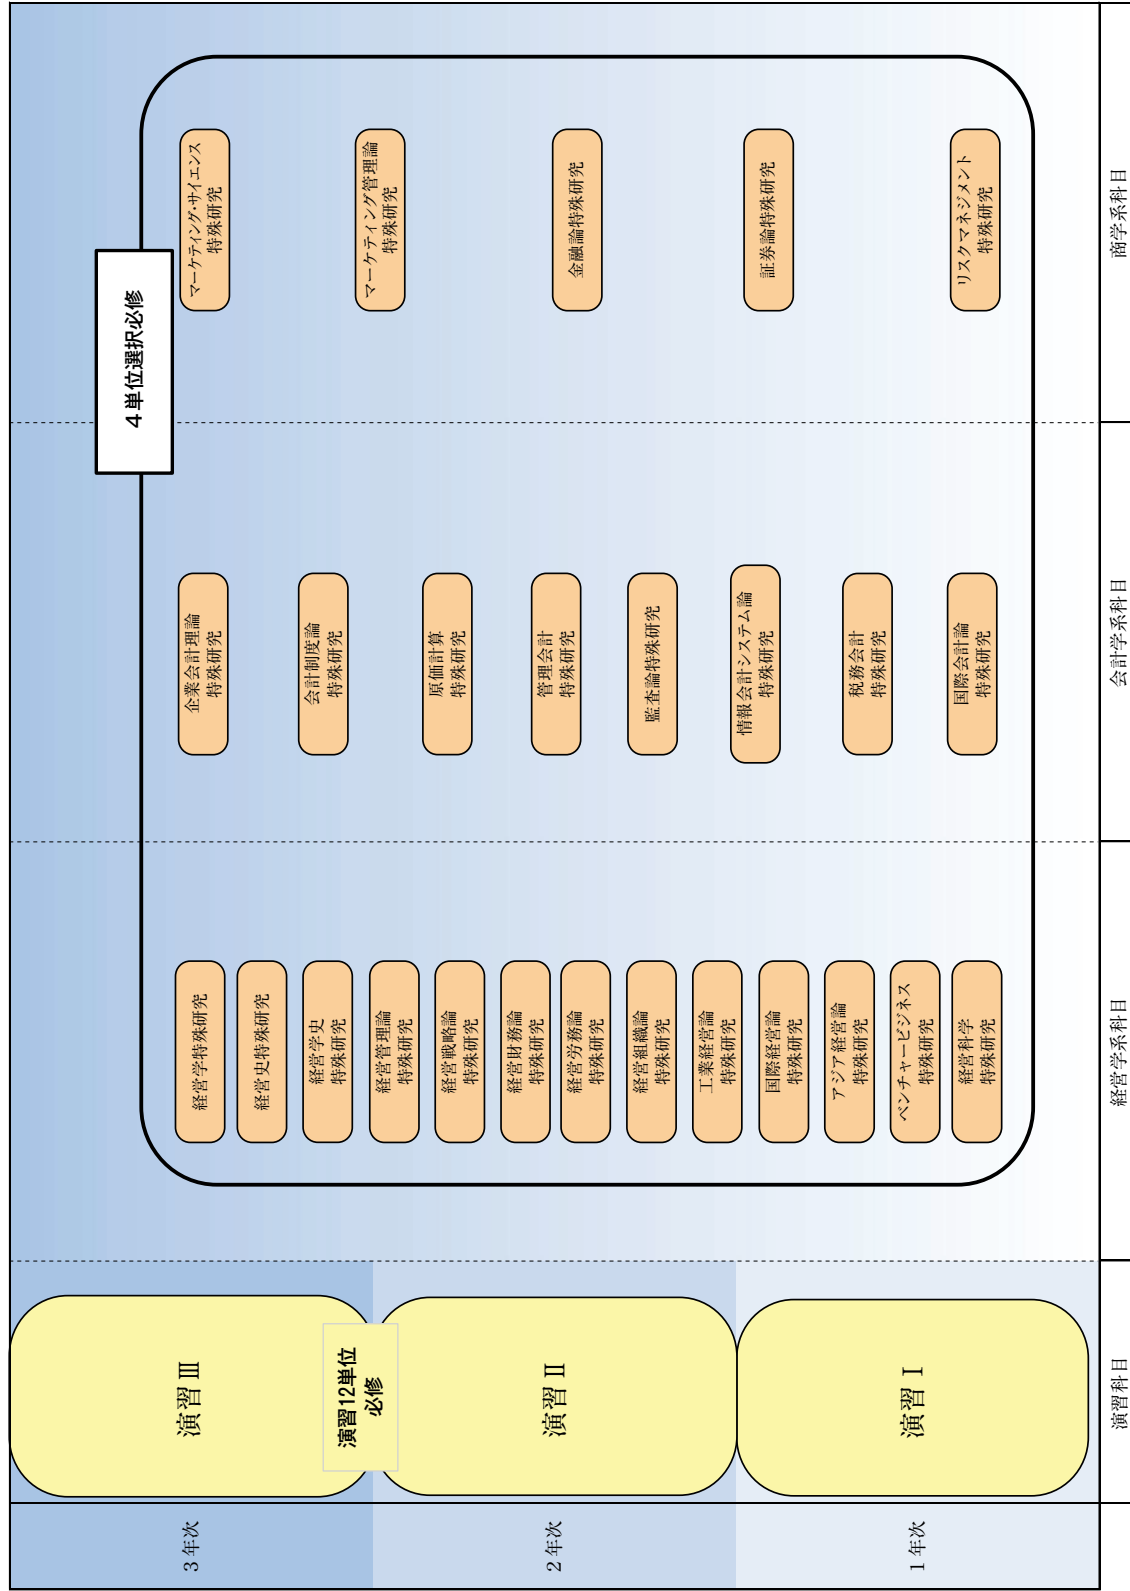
| | 演習科目 | 経営学系科目 | 会計学系科目 | 商学系科目 |
|---|---|---|---|---|
| 3年次 | 演習 Ⅲ | | | |
| 2年次 | 演習 Ⅱ | | | |
| 1年次 | 演習 Ⅰ | | | |

演習12単位必修

4単位選択必修

経営学特殊研究
経営史特殊研究
経営学史特殊研究
経営管理論特殊研究
経営戦略論特殊研究
経営財務論特殊研究
経営労務論特殊研究
経営組織論特殊研究
工業経営論特殊研究
国際経営論特殊研究
アジア経営論特殊研究
ベンチャービジネス特殊研究
経営科学特殊研究

企業会計理論特殊研究
会計制度論特殊研究
原価計算特殊研究
管理会計特殊研究
監査論特殊研究
情報会計システム論特殊研究
税務会計特殊研究
国際会計論特殊研究

マーケティング・サイエンス特殊研究
マーケティング管理論特殊研究
金融論特殊研究
証券論特殊研究
リスクマネジメント特殊研究